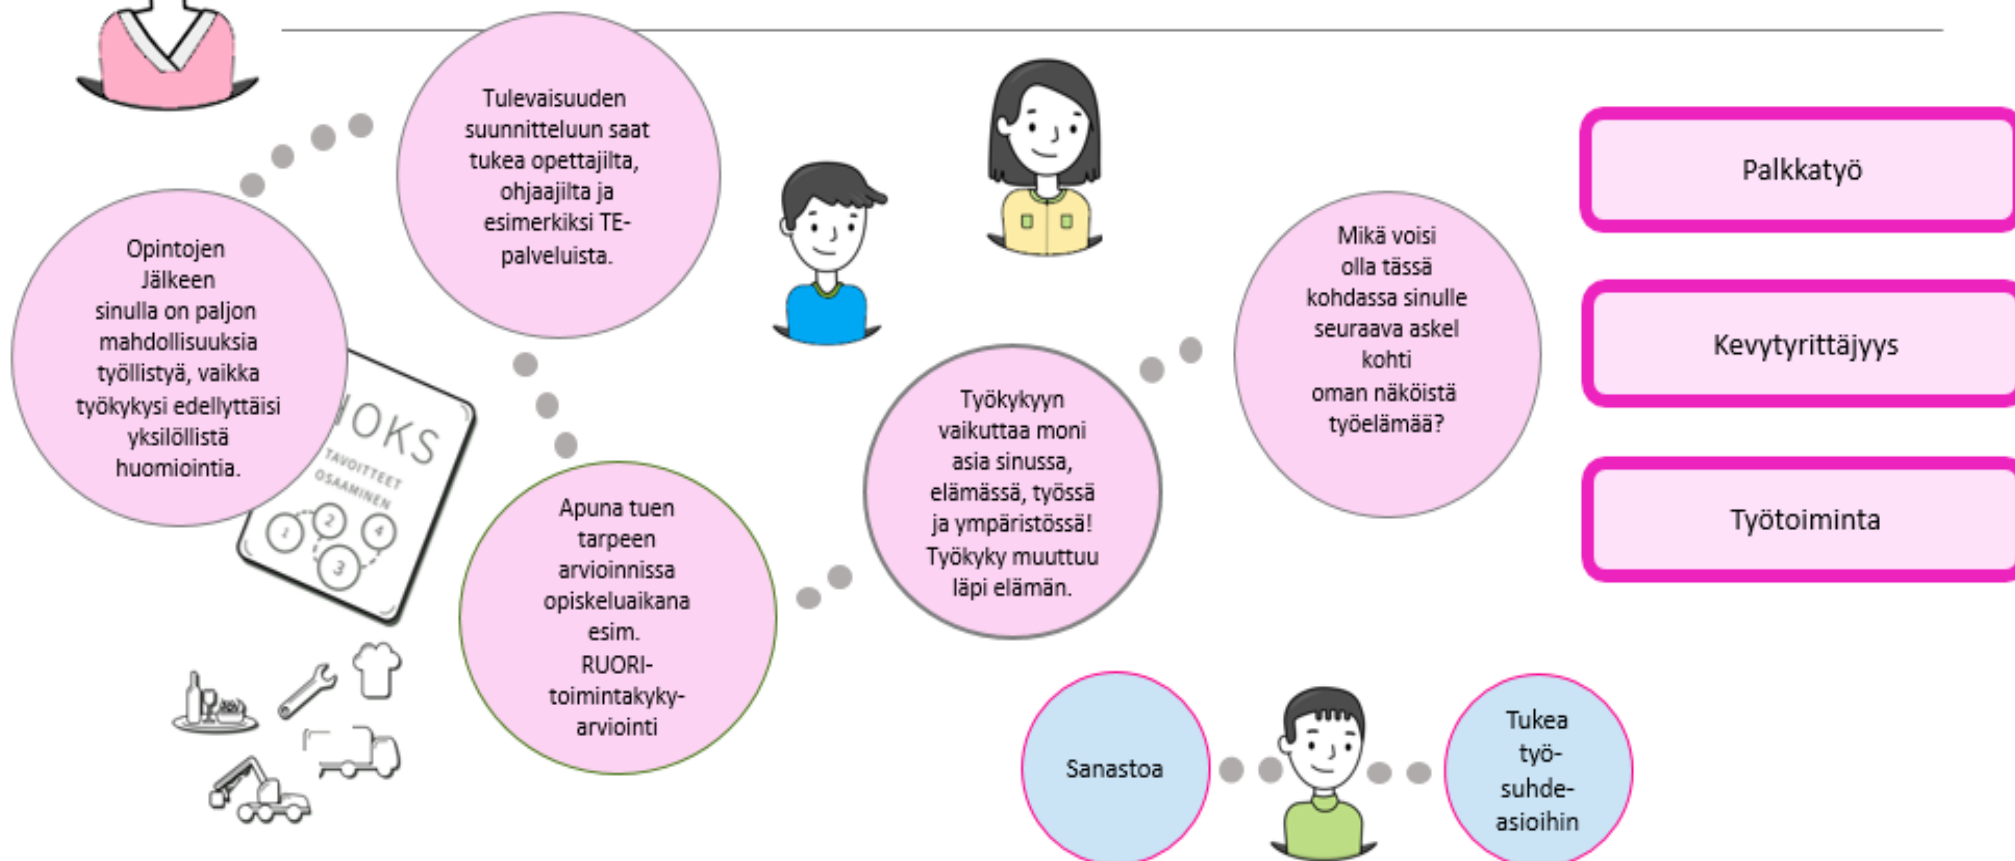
Opintojen Jälkeen sinulla on paljon mahdollisuuksia työllistyä, vaikka työkykysi edellyttäisi yksilöllistä huomiointia.

Tulevaisuuden suunnitteluun saat tukea opettajilta, ohjaajilta ja esimerkiksi TE-palveluista.

OKS
TAVOITTEET
OSAAMINEN
1
2
3
4

Apuna tuen tarpeen arvioinnissa opiskeluaikana esim. RUORI-toimintakyky-arviointi

Työkykyyn vaikuttaa moni asia sinussa, elämässä, työssä ja ympäristössä! Työkyky muuttuu läpi elämän.

Mikä voisi olla tässä kohdassa sinulle seuraava askel kohti oman näköistä työelämää?

Palkkatyö

Kevytyrittäjyys

Työtoiminta

Sanastoa

Tukea työ-suhde-asioihin